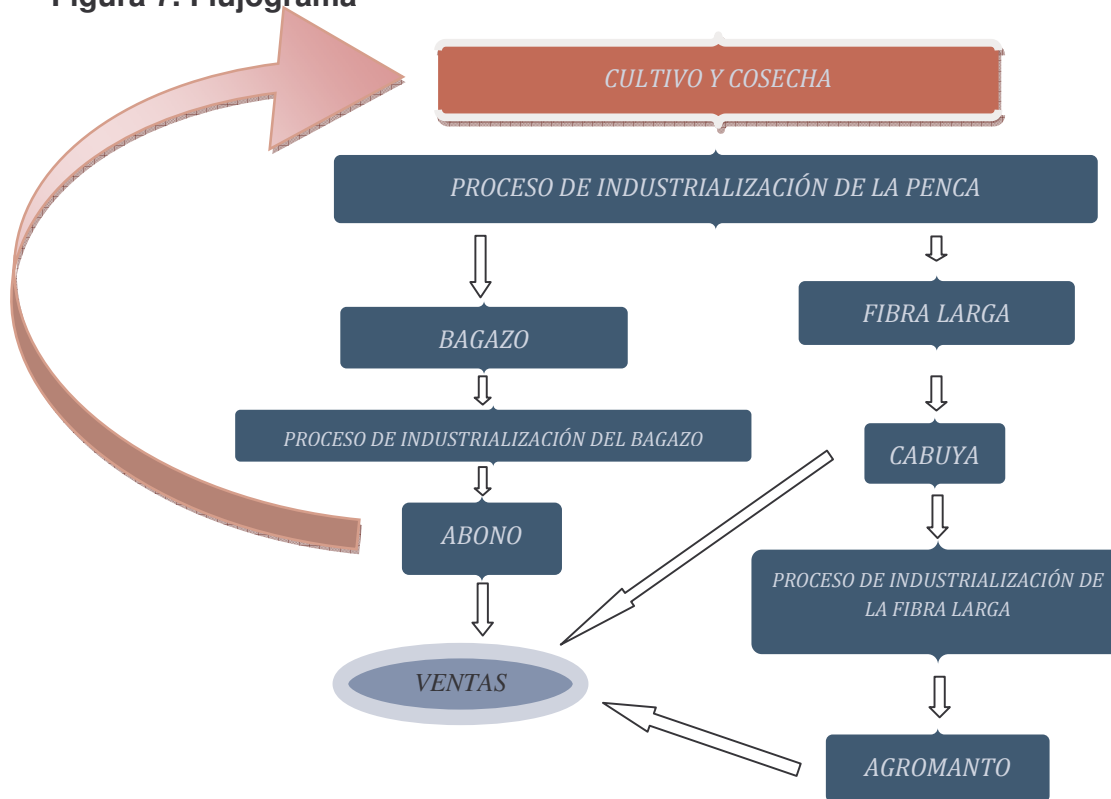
Figura 7: Flujograma

CULTIVO Y COSECHA

PROCESO DE INDUSTRIALIZACIÓN DE LA PENCA

BAGAZO

FIBRA LARGA

PROCESO DE INDUSTRIALIZACIÓN DEL BAGAZO

CABUYA

ABONO

PROCESO DE INDUSTRIALIZACIÓN DE LA FIBRA LARGA

VENTAS

AGROMANTO